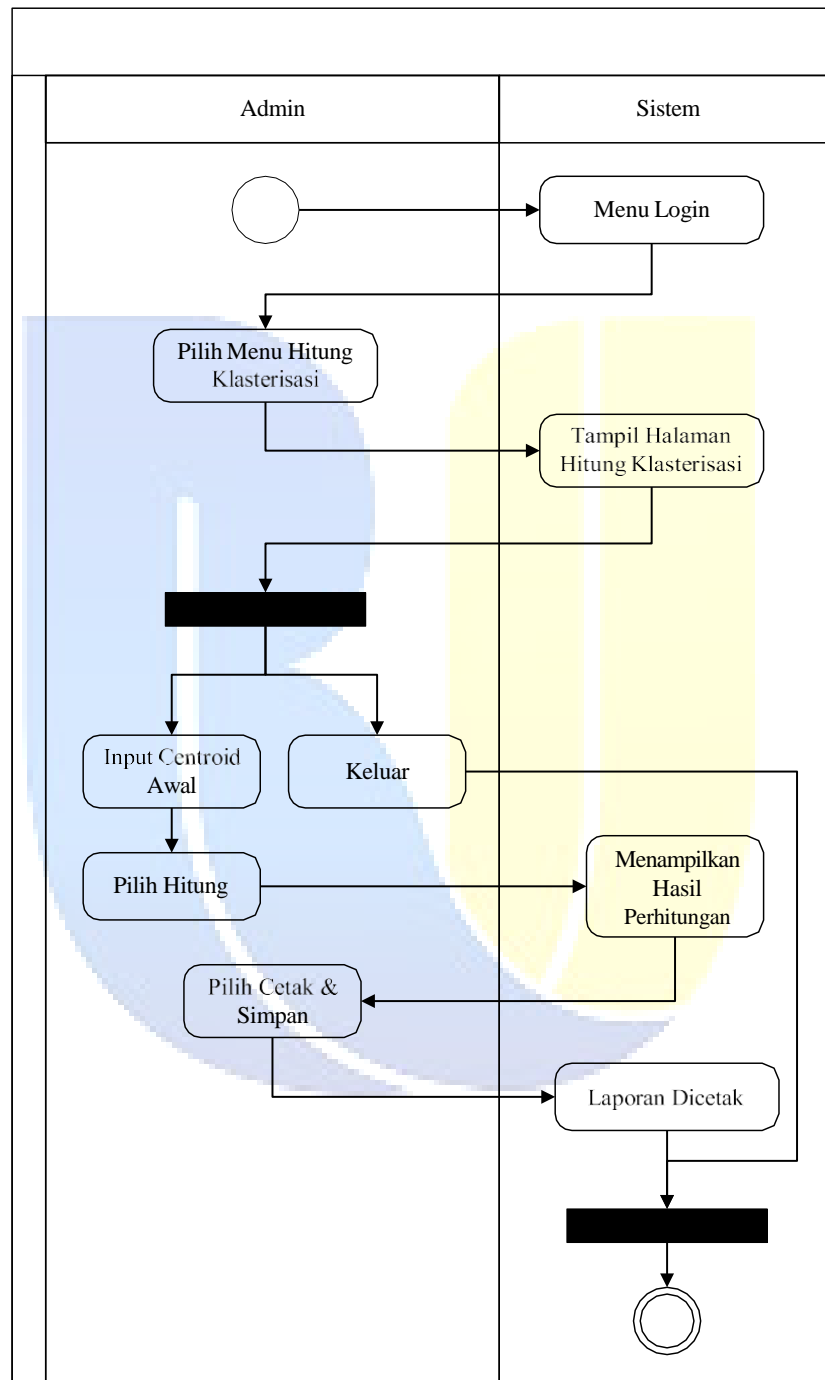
Admin

Sistem

Menu Login

Pilih Menu Hitung Klasterisasi

Tampil Halaman Hitung Klasterisasi

Input Centroid Awal

Keluar

Pilih Hitung

Menampilkan Hasil Perhitungan

Pilih Cetak & Simpan

Laporan Dicetak